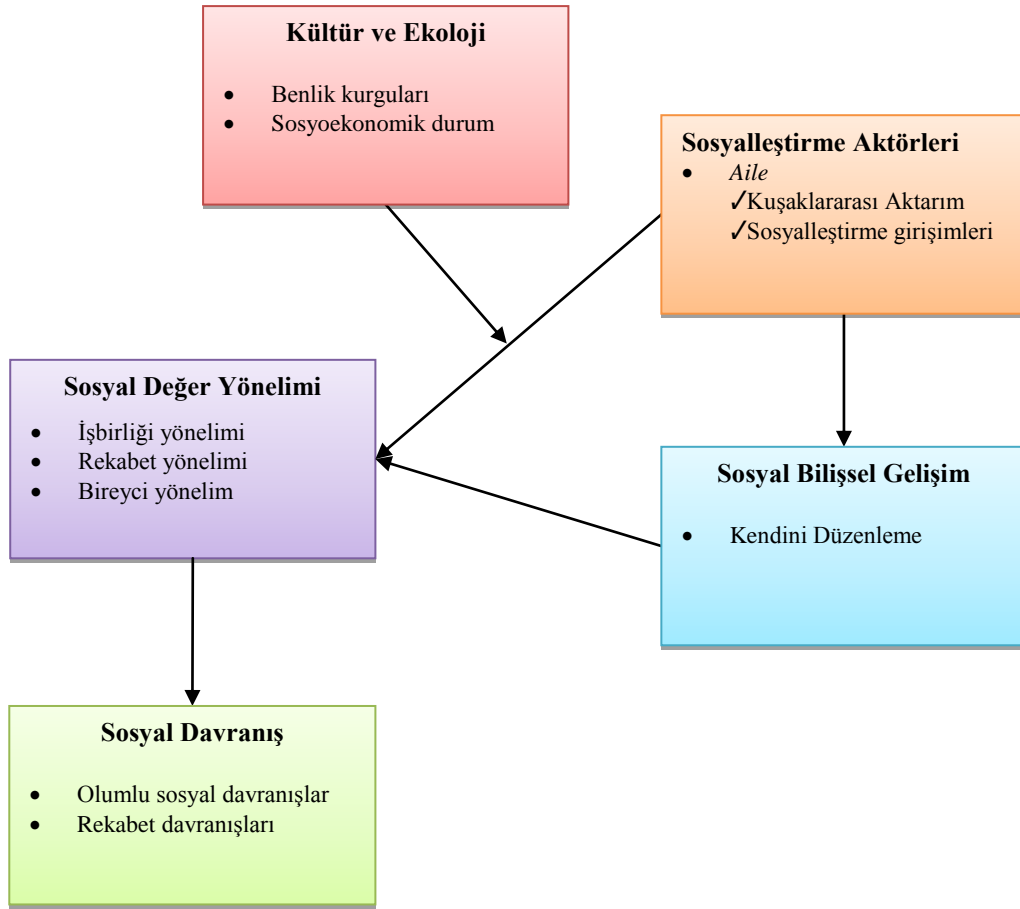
**Kültür ve Ekoloji**

- Benlik kurguları
- Sosyoekonomik durum

**Sosyalleştirme Aktörleri**

- *Aile*
  ✓Kuşaklararası Aktarım
  ✓Sosyalleştirme girişimleri

**Sosyal Değer Yönelimi**

- İşbirliği yönelimi
- Rekabet yönelimi
- Bireyci yönelim

**Sosyal Bilişsel Gelişim**

- Kendini Düzenleme

**Sosyal Davranış**

- Olumlu sosyal davranışlar
- Rekabet davranışları